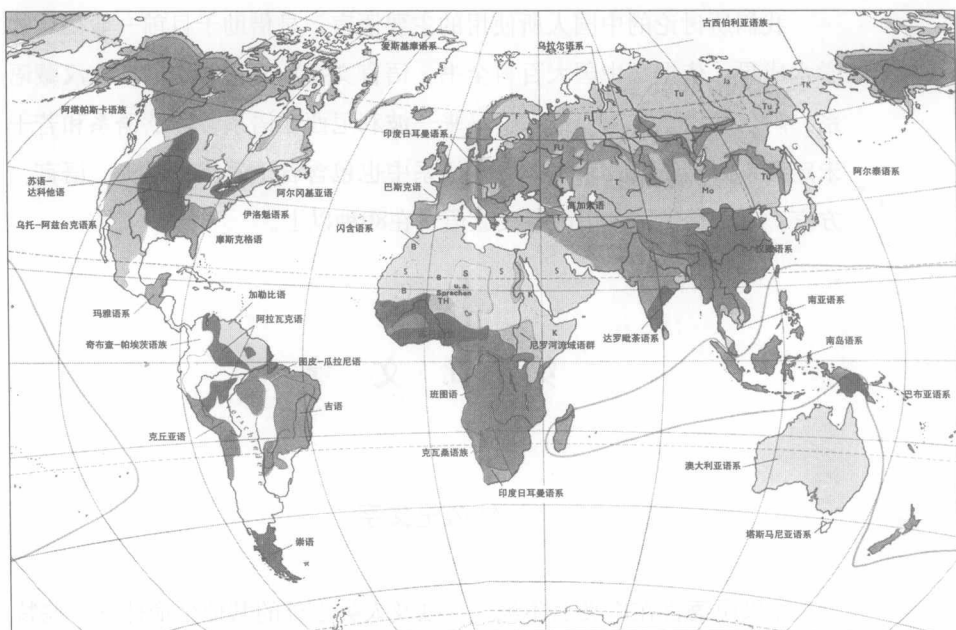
古西伯利亚语族
爱斯基摩语系
乌拉尔语系
阿塔帕斯卡语族
印度日耳曼语系
Tu
Tu
TK
Tu
阿尔泰语系
苏语-达科他语
阿尔冈基亚语
巴斯克语
高加索语
Mo
乌托-阿兹台克语系
伊洛魁语系
摩斯克格语
闪含语系
汉藏语系
S
S
S
S
B
B
u.a. Sprachen
TH
K
玛雅语系
加勒比语
阿拉瓦克语
南亚语系
奇布查-帕埃茨语族
尼罗河流域语群
达罗毗荼语系
南岛语系
图皮-瓜拉尼语
巴布亚语系
班图语
吉语
克丘亚语
克瓦桑语族
澳大利亚语系
印度日耳曼语系
塔斯马尼亚语系
崇语